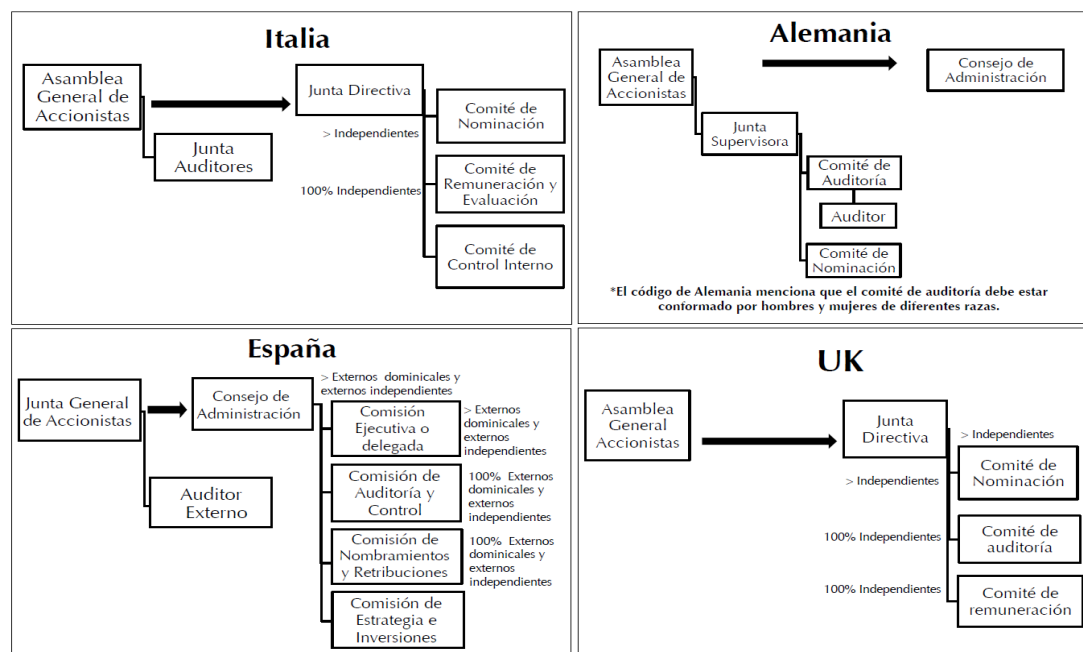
Italia

Asamblea General de Accionistas

Junta Directiva

Junta Auditores

Comité de Nominación

> Independientes

100% Independientes

Comité de Remuneración y Evaluación

Comité de Control Interno

Alemania

Asamblea General de Accionistas

Consejo de Administración

Junta Supervisora

Comité de Auditoría

Auditor

Comité de Nominación

*El código de Alemania menciona que el comité de auditoría debe estar conformado por hombres y mujeres de diferentes razas.

España

Junta General de Accionistas

Consejo de Administración

> Externos dominicales y externos independientes

Comisión Ejecutiva o delegada

> Externos dominicales y externos independientes

Auditor Externo

Comisión de Auditoría y Control

100% Externos dominicales y externos independientes

Comisión de Nombramientos y Retribuciones

100% Externos dominicales y externos independientes

Comisión de Estrategia e Inversiones

UK

Asamblea General Accionistas

Junta Directiva

> Independientes

Comité de Nominación

> Independientes

100% Independientes

Comité de auditoría

100% Independientes

Comité de remuneración